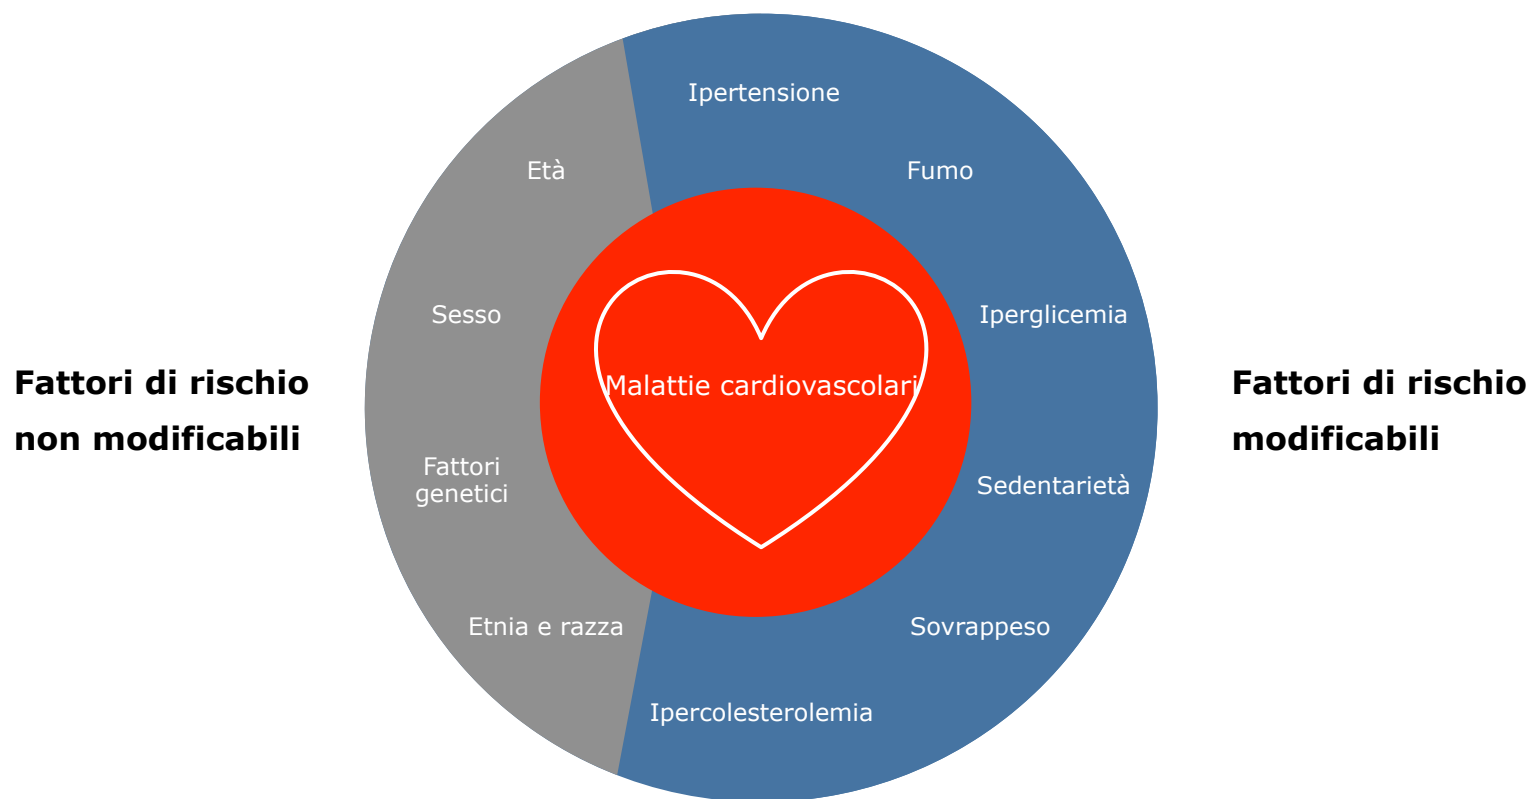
Fattori di rischio non modificabili

Età

Sesso

Fattori genetici

Etnia e razza

Ipertensione

Fumo

Iperglicemia

Malattie cardiovascolari

Sedentarietà

Sovrappeso

Ipercolesterolemia

Fattori di rischio modificabili